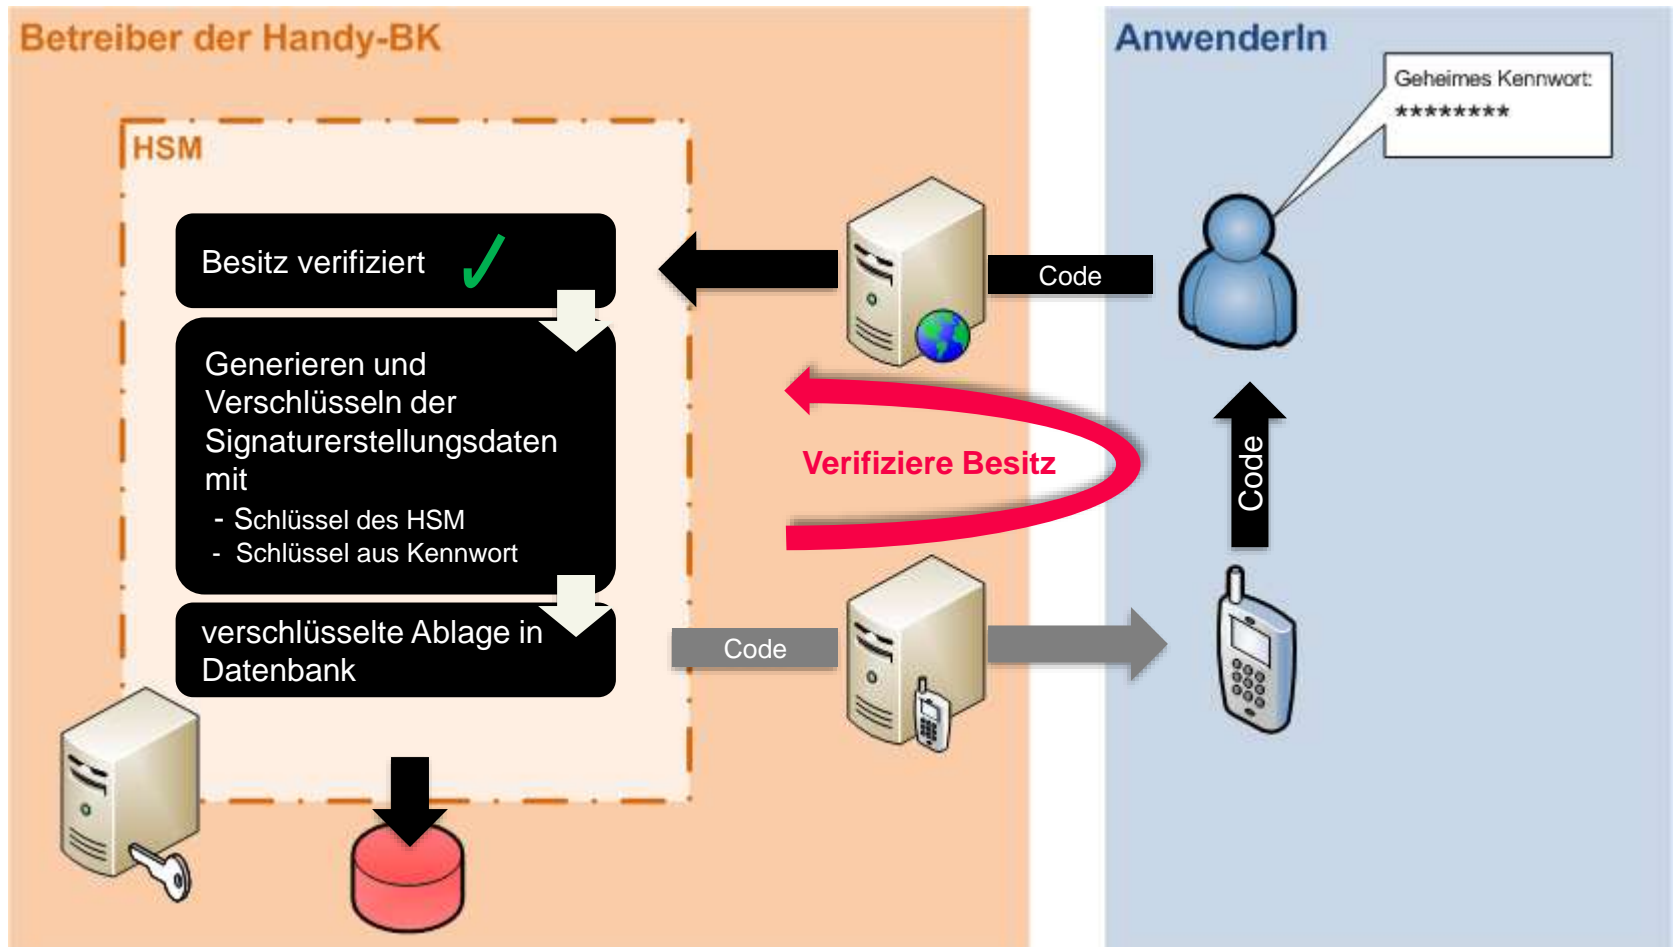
Betreiber der Handy-BK

AnwenderIn

Geheimes Kennwort:
*********

HSM

Besitz verifiziert ✓

Generieren und Verschlüsseln der Signaturerstellungsdaten mit
- Schlüssel des HSM
- Schlüssel aus Kennwort

verschlüsselte Ablage in Datenbank

Code

Verifiziere Besitz

Code

Code